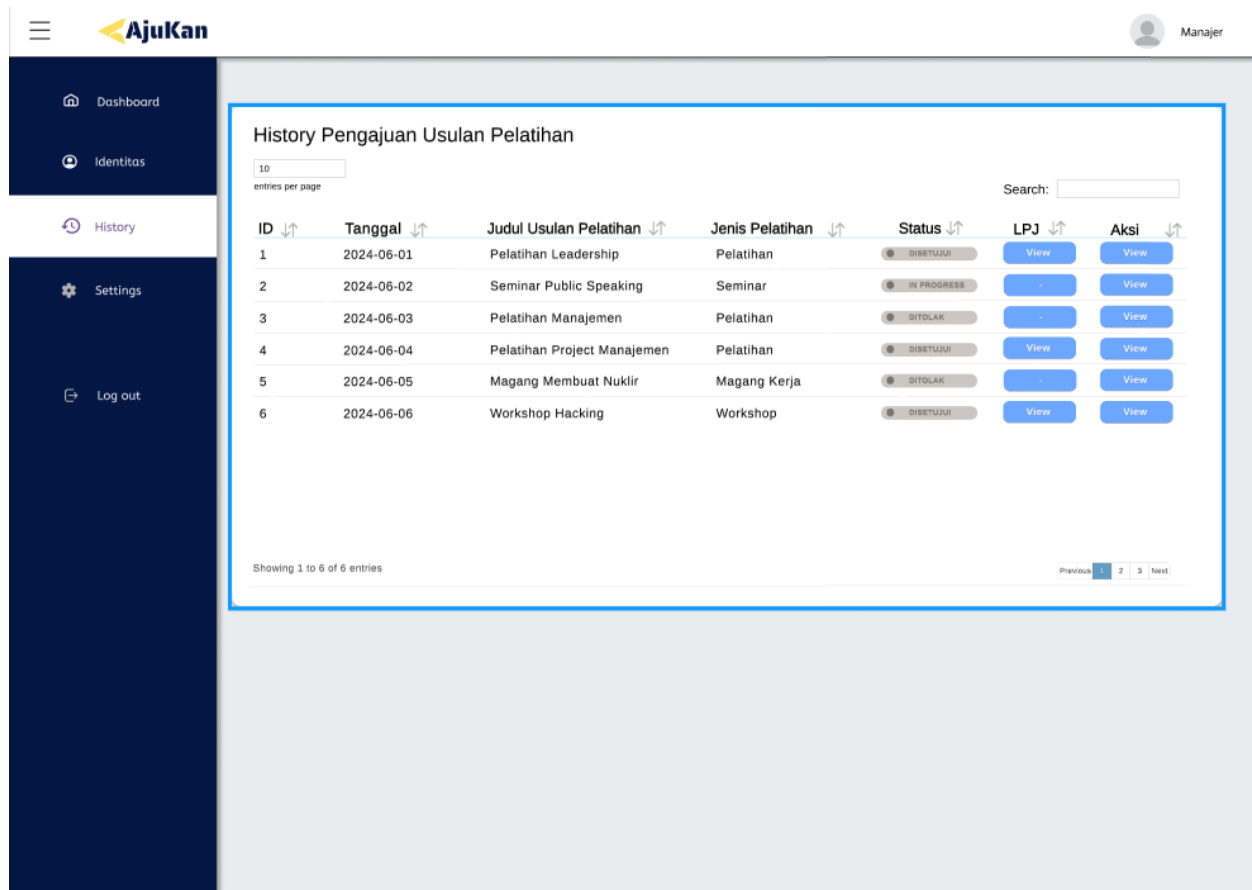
AjuKan

Manajer

Dashboard

Identitas

History

Settings

Log out

History Pengajuan Usulan Pelatihan

10

entries per page

Search:

| ID | Tanggal | Judul Usulan Pelatihan | Jenis Pelatihan | Status | LPJ | Aksi |
|---|---|---|---|---|---|---|
| 1 | 2024-06-01 | Pelatihan Leadership | Pelatihan | DISETUJUI | View | View |
| 2 | 2024-06-02 | Seminar Public Speaking | Seminar | IN PROGRESS | - | View |
| 3 | 2024-06-03 | Pelatihan Manajemen | Pelatihan | DITOLAK | - | View |
| 4 | 2024-06-04 | Pelatihan Project Manajemen | Pelatihan | DISETUJUI | View | View |
| 5 | 2024-06-05 | Magang Membuat Nuklir | Magang Kerja | DITOLAK | - | View |
| 6 | 2024-06-06 | Workshop Hacking | Workshop | DISETUJUI | View | View |

Showing 1 to 6 of 6 entries

Previous 1 2 3 Next